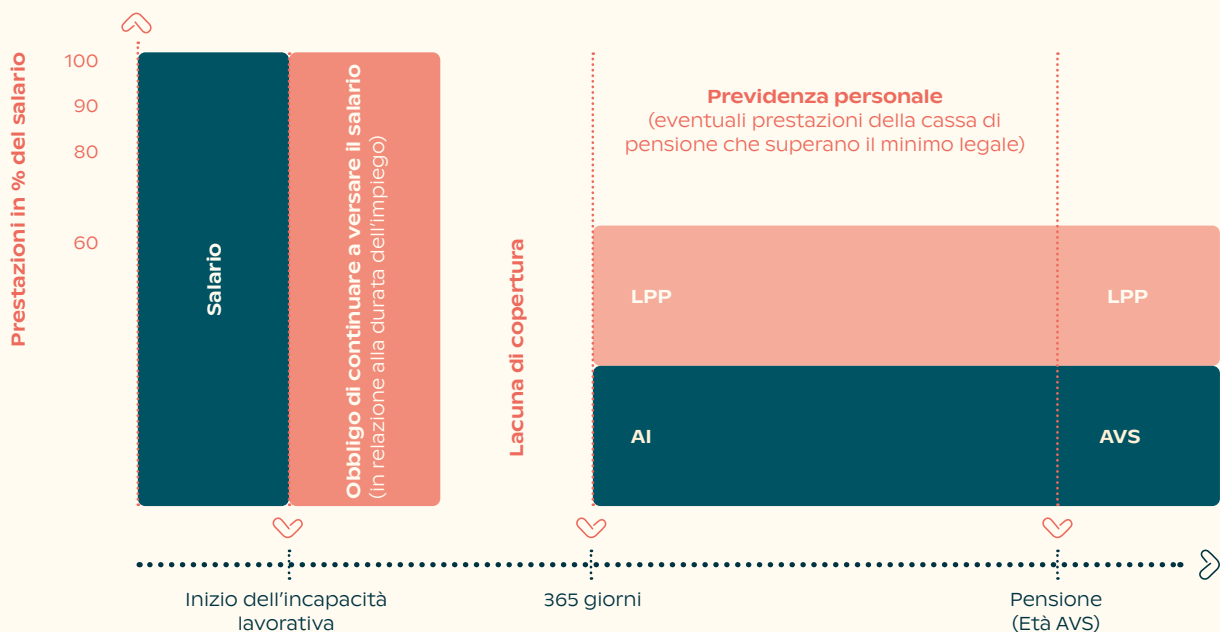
Prestazioni in % del salario

100
90
80
60

Salario

Obbligo di continuare a versare il salario
(in relazione alla durata dell'impiego)

Lacuna di copertura

Previdenza personale
(eventuali prestazioni della cassa di pensione che superano il minimo legale)

LPP
LPP
AI
AVS

Inizio dell'incapacità lavorativa
365 giorni
Pensione
(Età AVS)